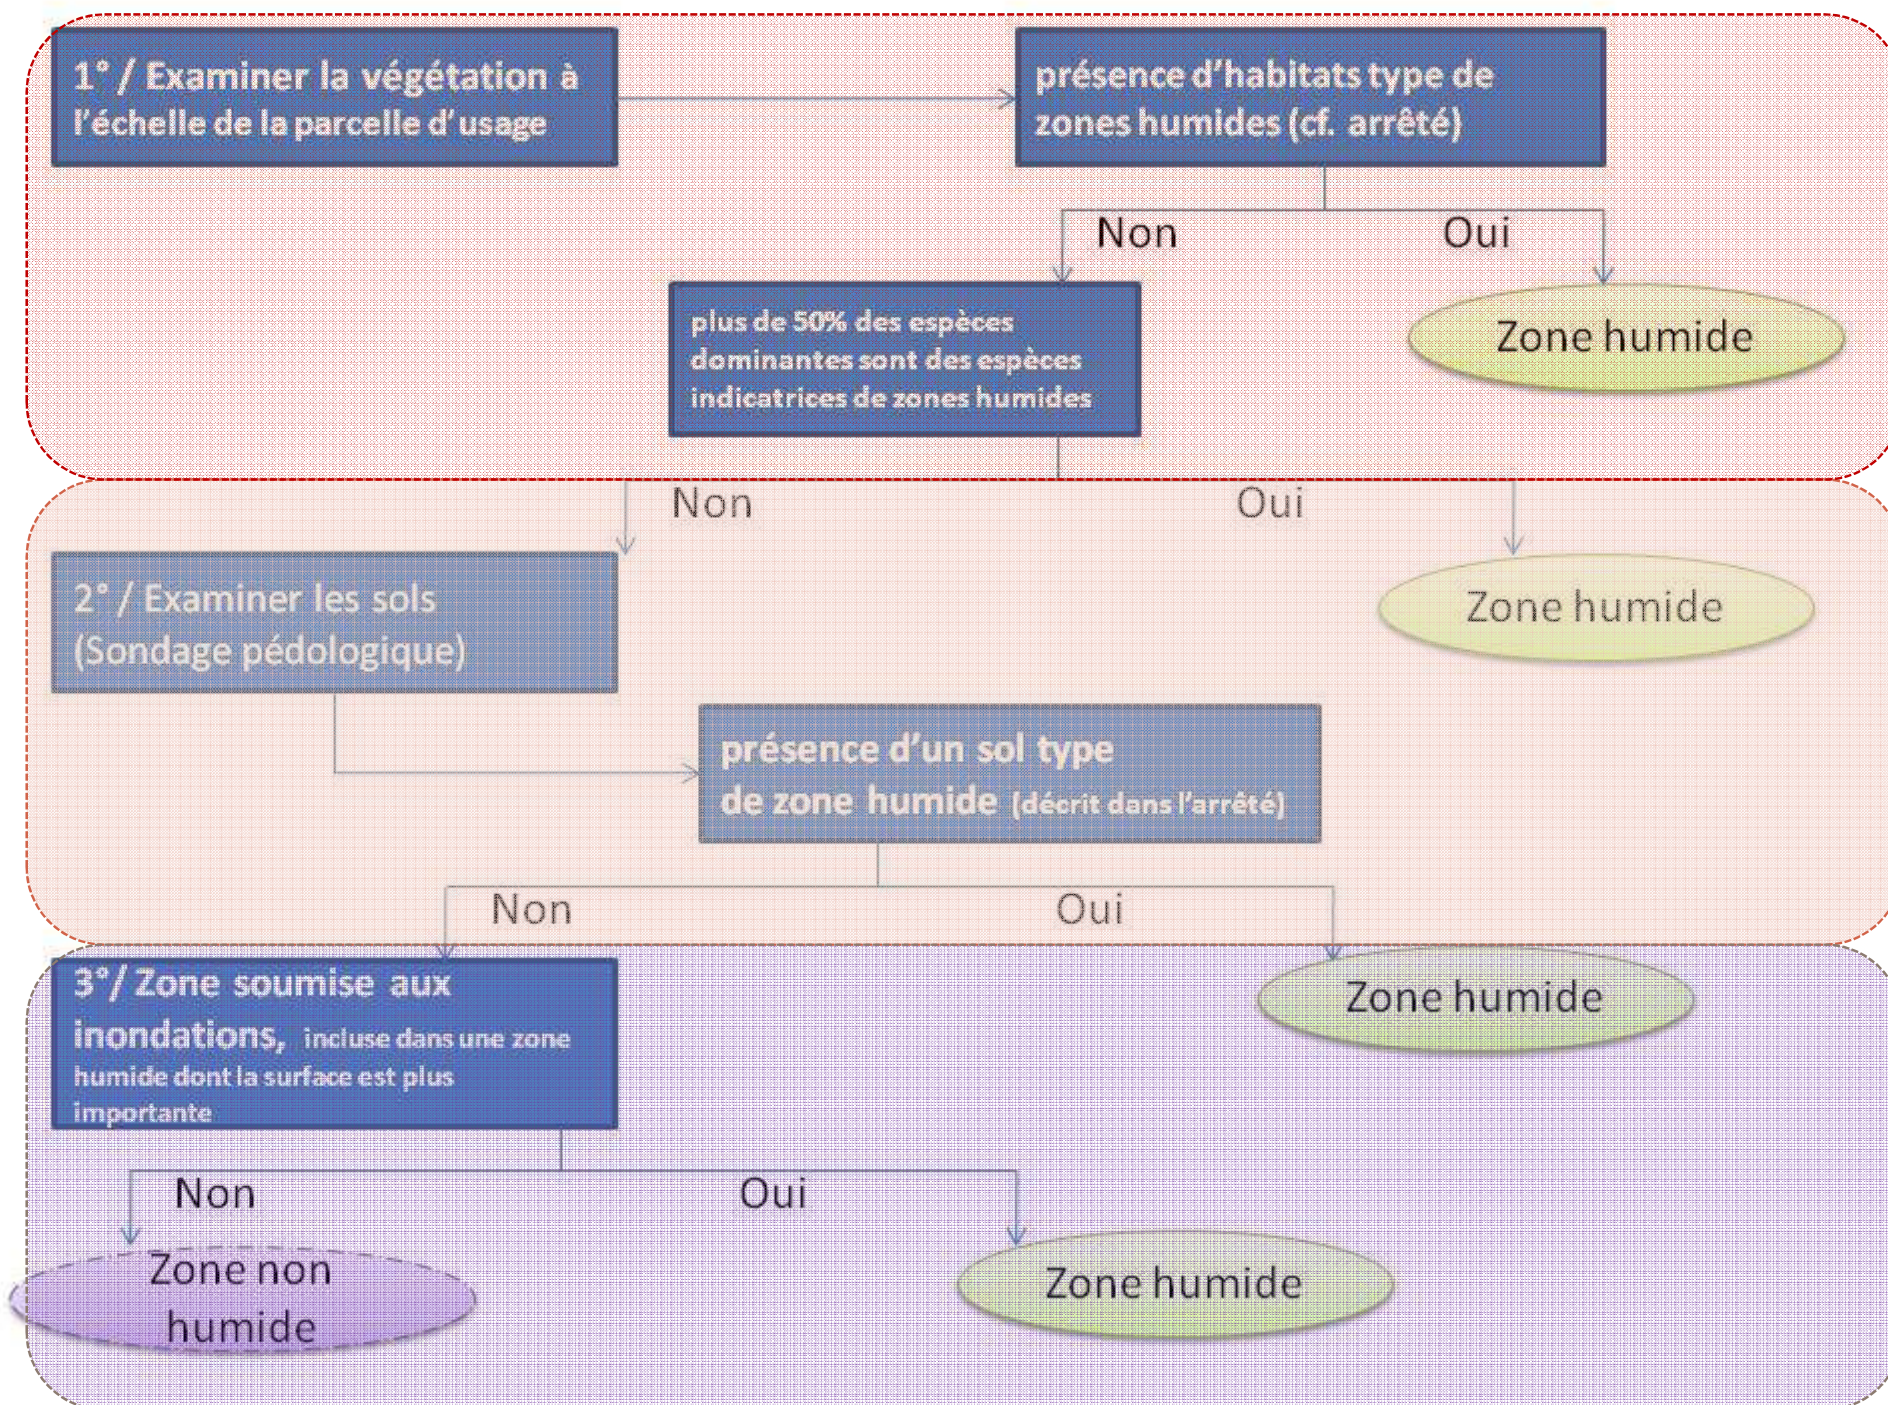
1° / Examiner la végétation à l'échelle de la parcelle d'usage

présence d'habitats type de zones humides (cf. arrêté)

Non

Oui

plus de 50% des espèces dominantes sont des espèces indicatrices de zones humides

Zone humide

Non

Oui

2° / Examiner les sols (Sondage pédologique)

Zone humide

présence d'un sol type de zone humide (décrit dans l'arrêté)

Non

Oui

3°/ Zone soumise aux inondations, incluse dans une zone humide dont la surface est plus importante

Zone humide

Non

Oui

Zone non humide

Zone humide